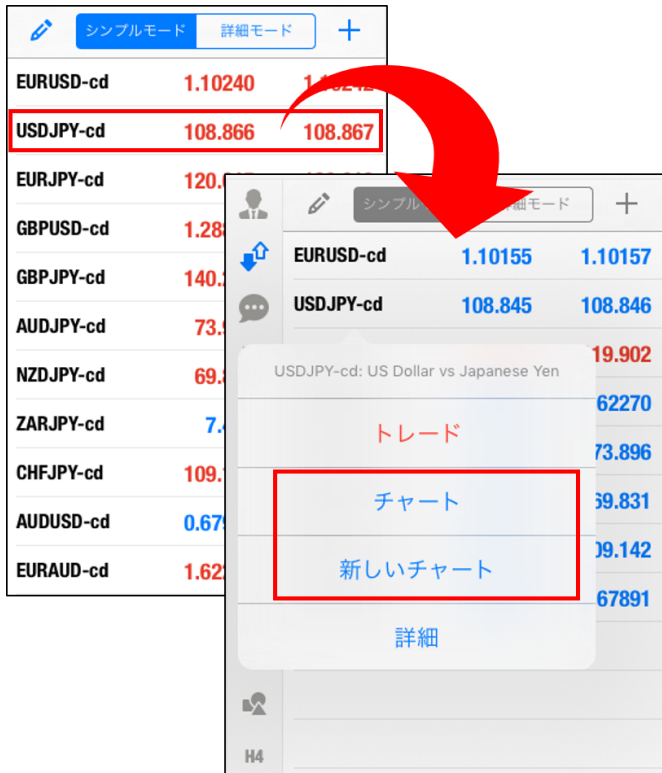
シンプルモード 詳細モード +

| | | |
|---|---|---|
| EURUSD-cd | 1.10240 | 1.1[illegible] |
| USDJPY-cd | 108.866 | 108.867 |
| EURJPY-cd | 120.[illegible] | |
| GBPUSD-cd | 1.28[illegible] | |
| GBPJPY-cd | 140.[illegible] | |
| AUDJPY-cd | 73.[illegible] | |
| NZDJPY-cd | 69.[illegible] | |
| ZARJPY-cd | 7.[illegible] | |
| CHFJPY-cd | 109.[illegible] | |
| AUDUSD-cd | 0.679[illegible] | |
| EURAUD-cd | 1.62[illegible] | |

シンプル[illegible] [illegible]細モード +

| | | |
|---|---|---|
| EURUSD-cd | 1.10155 | 1.10157 |
| USDJPY-cd | 108.845 | 108.846 |
| | | 119.902 |
| | | 1.62270 |
| | | 73.896 |
| | | 69.831 |
| | | 109.142 |
| | | 0.67891 |

USDJPY-cd: US Dollar vs Japanese Yen

トレード

チャート

新しいチャート

詳細

H4